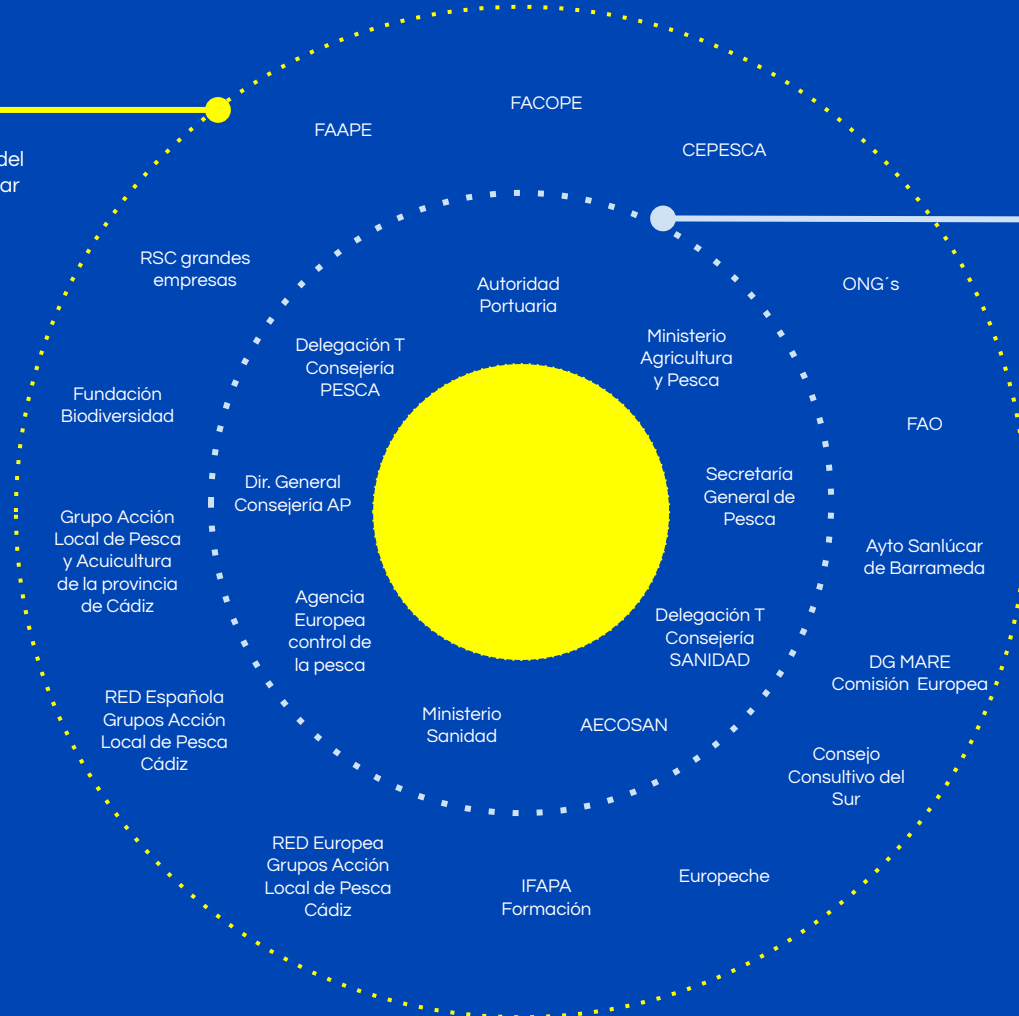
del
ar

FACOPE

FAAPE

CEPESCA

RSC grandes empresas

Autoridad Portuaria

ONG´s

Delegación T Consejería PESCA

Ministerio Agricultura y Pesca

Fundación Biodiversidad

FAO

Dir. General Consejería AP

Secretaría General de Pesca

Grupo Acción Local de Pesca y Acuicultura de la provincia de Cádiz

Ayto Sanlúcar de Barrameda

Agencia Europea control de la pesca

Delegación T Consejería SANIDAD

DG MARE Comisión Europea

RED Española Grupos Acción Local de Pesca Cádiz

Ministerio Sanidad

AECOSAN

Consejo Consultivo del Sur

RED Europea Grupos Acción Local de Pesca Cádiz

IFAPA Formación

Europeche